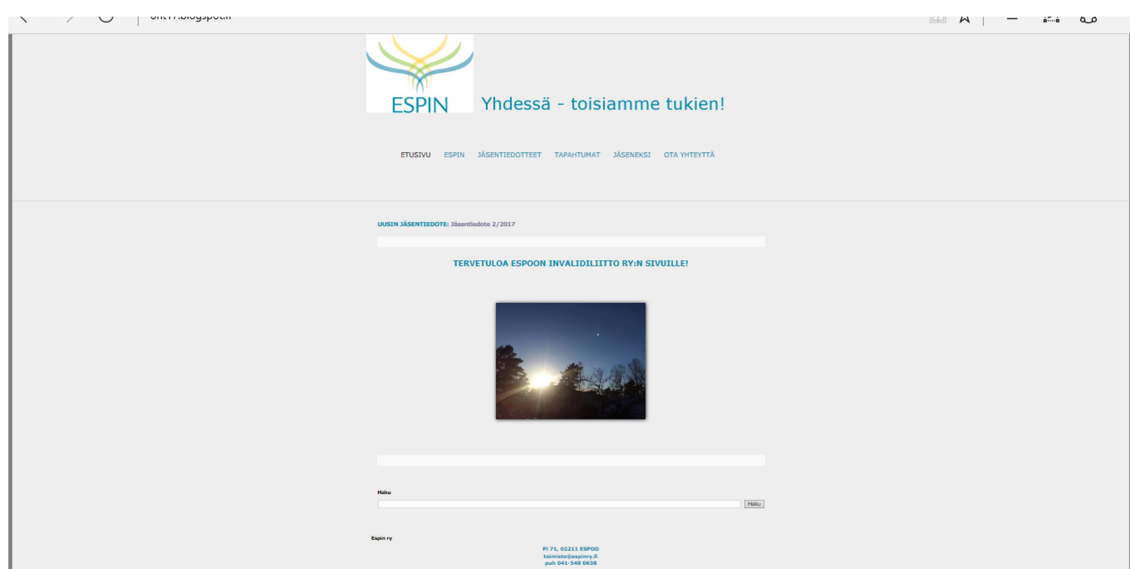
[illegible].blogspot.fi

ESPIN

Yhdessä - toisiamme tukien!

ETUSIVU ESPIN JÄSENTIEDOTTEET TAPAHTUMAT JÄSENEKSI OTA YHTEYTTÄ

UUSIN JÄSENTIEDOTE: Jäsentiedote 2/2017

TERVETULOA ESPOON INVALIDILIITTO RY:N SIVUILLE!

Haku

Haku

Espin ry

PL 71, 02211 ESPOO
toimisto@espinry.fi
puh 041-548 0638